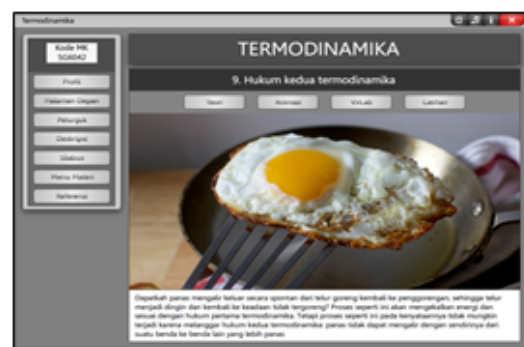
Termodinamika

Kode MK
SG6042

Profil

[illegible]

Petunjuk

Deskripsi

Silabus

Menu Materi

Referensi

TERMODINAMIKA

9. Hukum kedua termodinamika

Teori

Animasi

Virlab

Latihan

Dapatkah panas mengalir keluar secara spontan dari telur goreng kembali ke penggorengan, sehingga telur menjadi dingin dan kembali ke keadaan tidak tergoreng? Proses seperti ini akan mengekalkan energi dan sesuai dengan hukum pertama termodinamika. Tetapi proses seperti ini pada kenyataannya tidak mungkin terjadi karena melanggar hukum kedua termodinamika: panas tidak dapat mengalir dengan sendirinya dari suatu benda ke benda lain yang lebih panas.